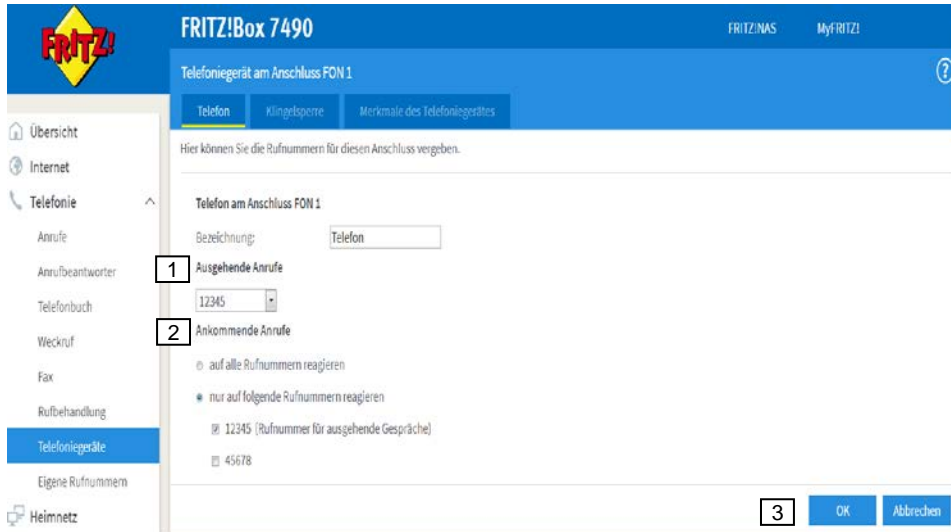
FRITZ!

FRITZ!Box 7490

FRITZ!NAS

MyFRITZ!

Telefoniegerät am Anschluss FON 1

?

Telefon

Klingelsperre

Merkmale des Telefoniegerätes

Übersicht

Internet

Telefonie

Anrufe

Anrufbeantworter

Telefonbuch

Weckruf

Fax

Rufbehandlung

Telefoniegeräte

Eigene Rufnummern

Heimnetz

Hier können Sie die Rufnummern für diesen Anschluss vergeben.

Telefon am Anschluss FON 1

Bezeichnung: Telefon

1 Ausgehende Anrufe

12345

2 Ankommende Anrufe

auf alle Rufnummern reagieren

nur auf folgende Rufnummern reagieren

12345 (Rufnummer für ausgehende Gespräche)

45678

3

OK

Abbrechen